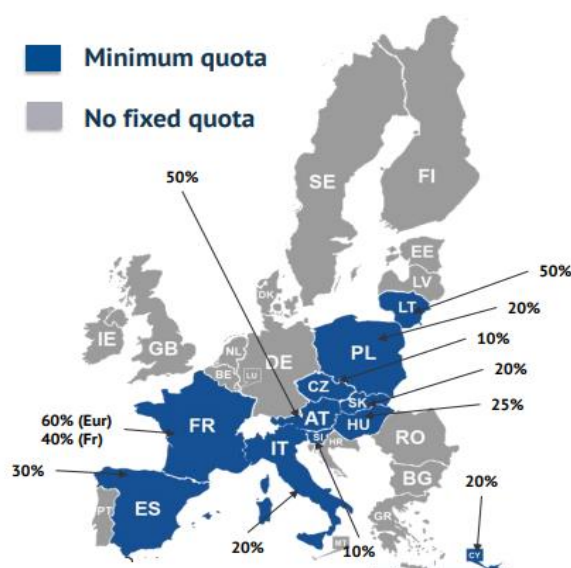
Minimum quota

No fixed quota

50%

SE

FI

EE

LV

50%

LT

20%

IE

GB

DK

NL

DE

PL

10%

BE

LU

CZ

20%

SK

25%

AT

HU

60% (Eur)
40% (Fr)

FR

SI

HR

RO

30%

IT

BG

PT

ES

GR

20%

MT

CY

20%

10%